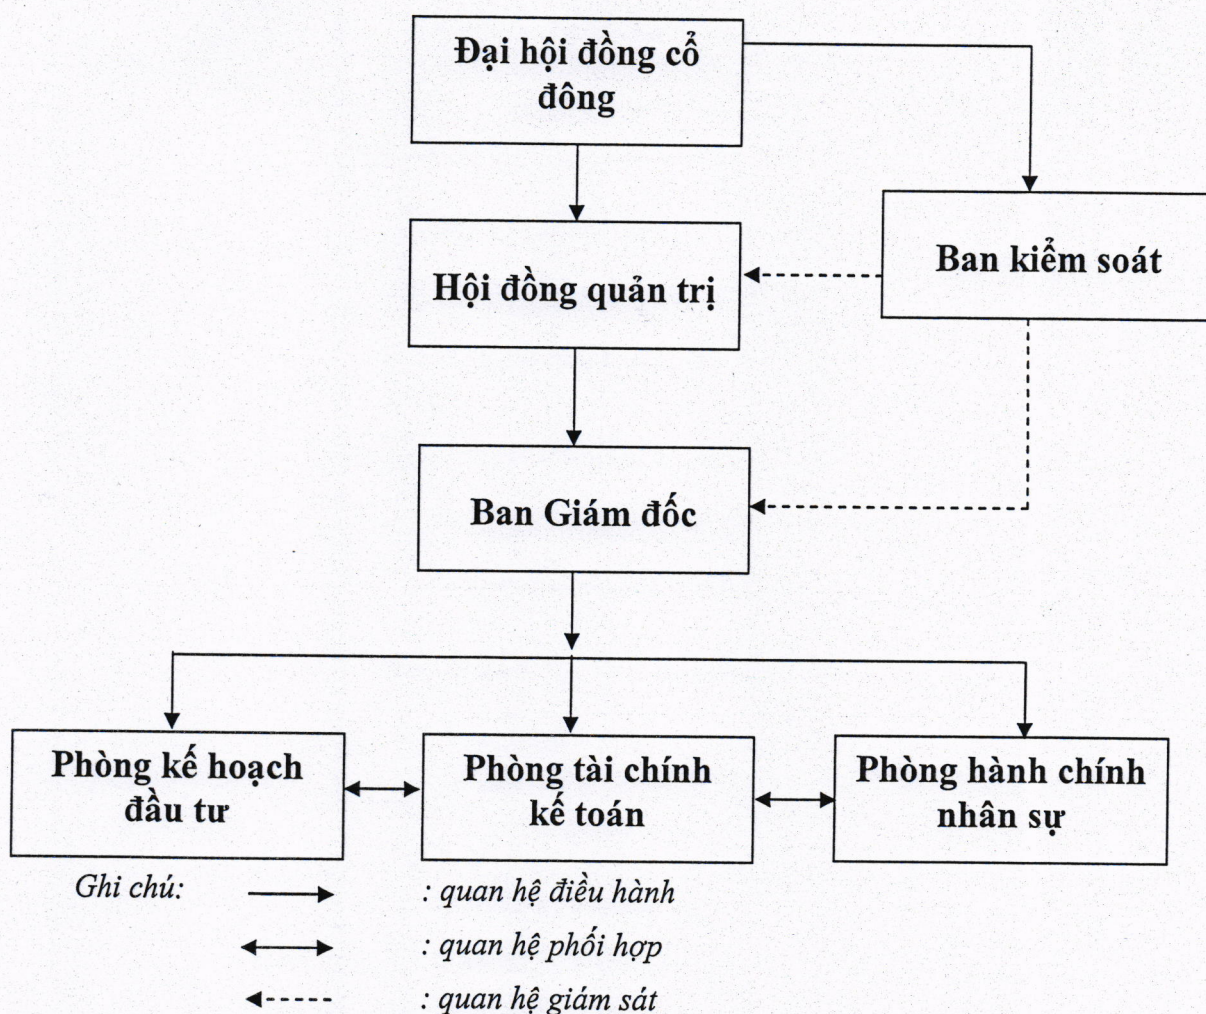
Đại hội đồng cổ đông

Ban kiểm soát

Hội đồng quản trị

Ban Giám đốc

Phòng kế hoạch đầu tư

Phòng tài chính kế toán

Phòng hành chính nhân sự

Ghi chú: : quan hệ điều hành

: quan hệ phối hợp

: quan hệ giám sát